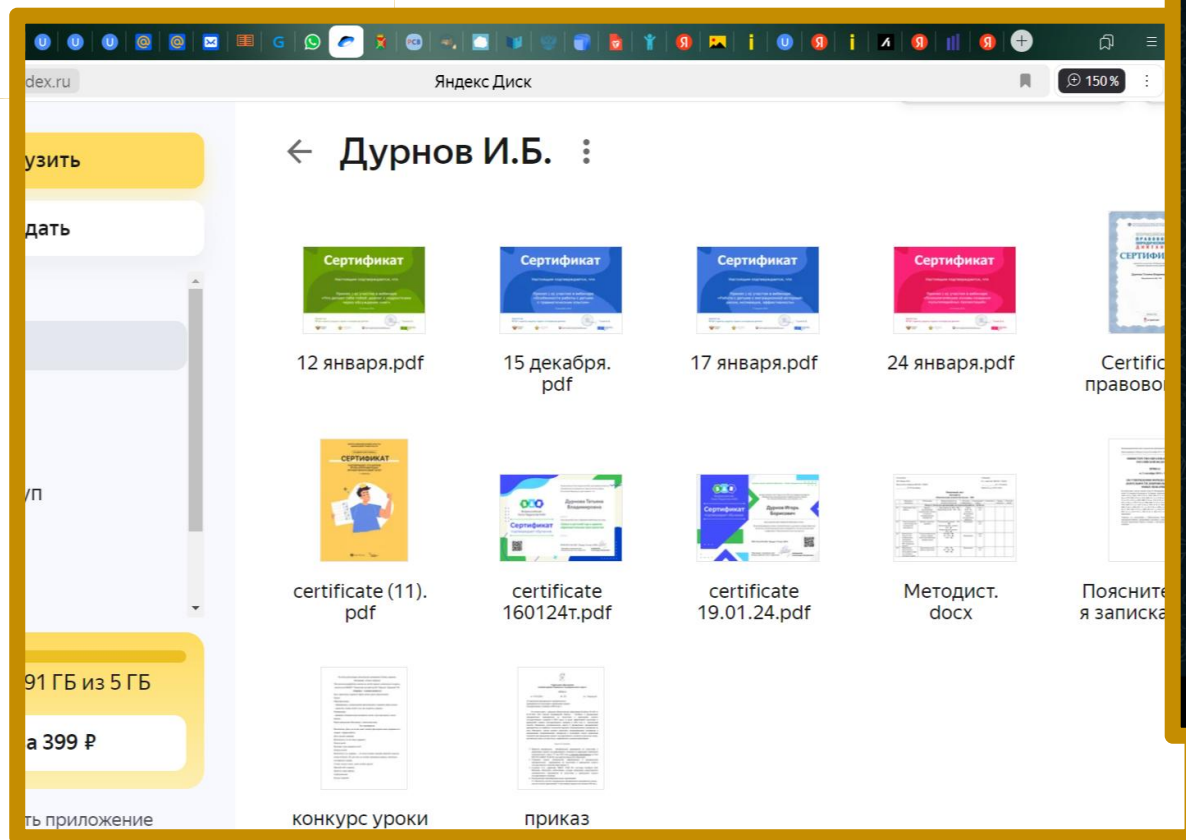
dex.ru

Яндекс Диск

150 %

узить

дать

уп

91 ГБ из 5 ГБ

а 399 ₽

ть приложение

Дурнов И.Б.

Сертификат

12 января.pdf

Сертификат

15 декабря.pdf

Сертификат

17 января.pdf

Сертификат

24 января.pdf

Certific правовой

СЕРТИФИКАТ

certificate (11).pdf

Сертификат

certificate 160124т.pdf

Сертификат

certificate 19.01.24.pdf

Методист. docx

Поясните я записка

конкурс уроки

приказ